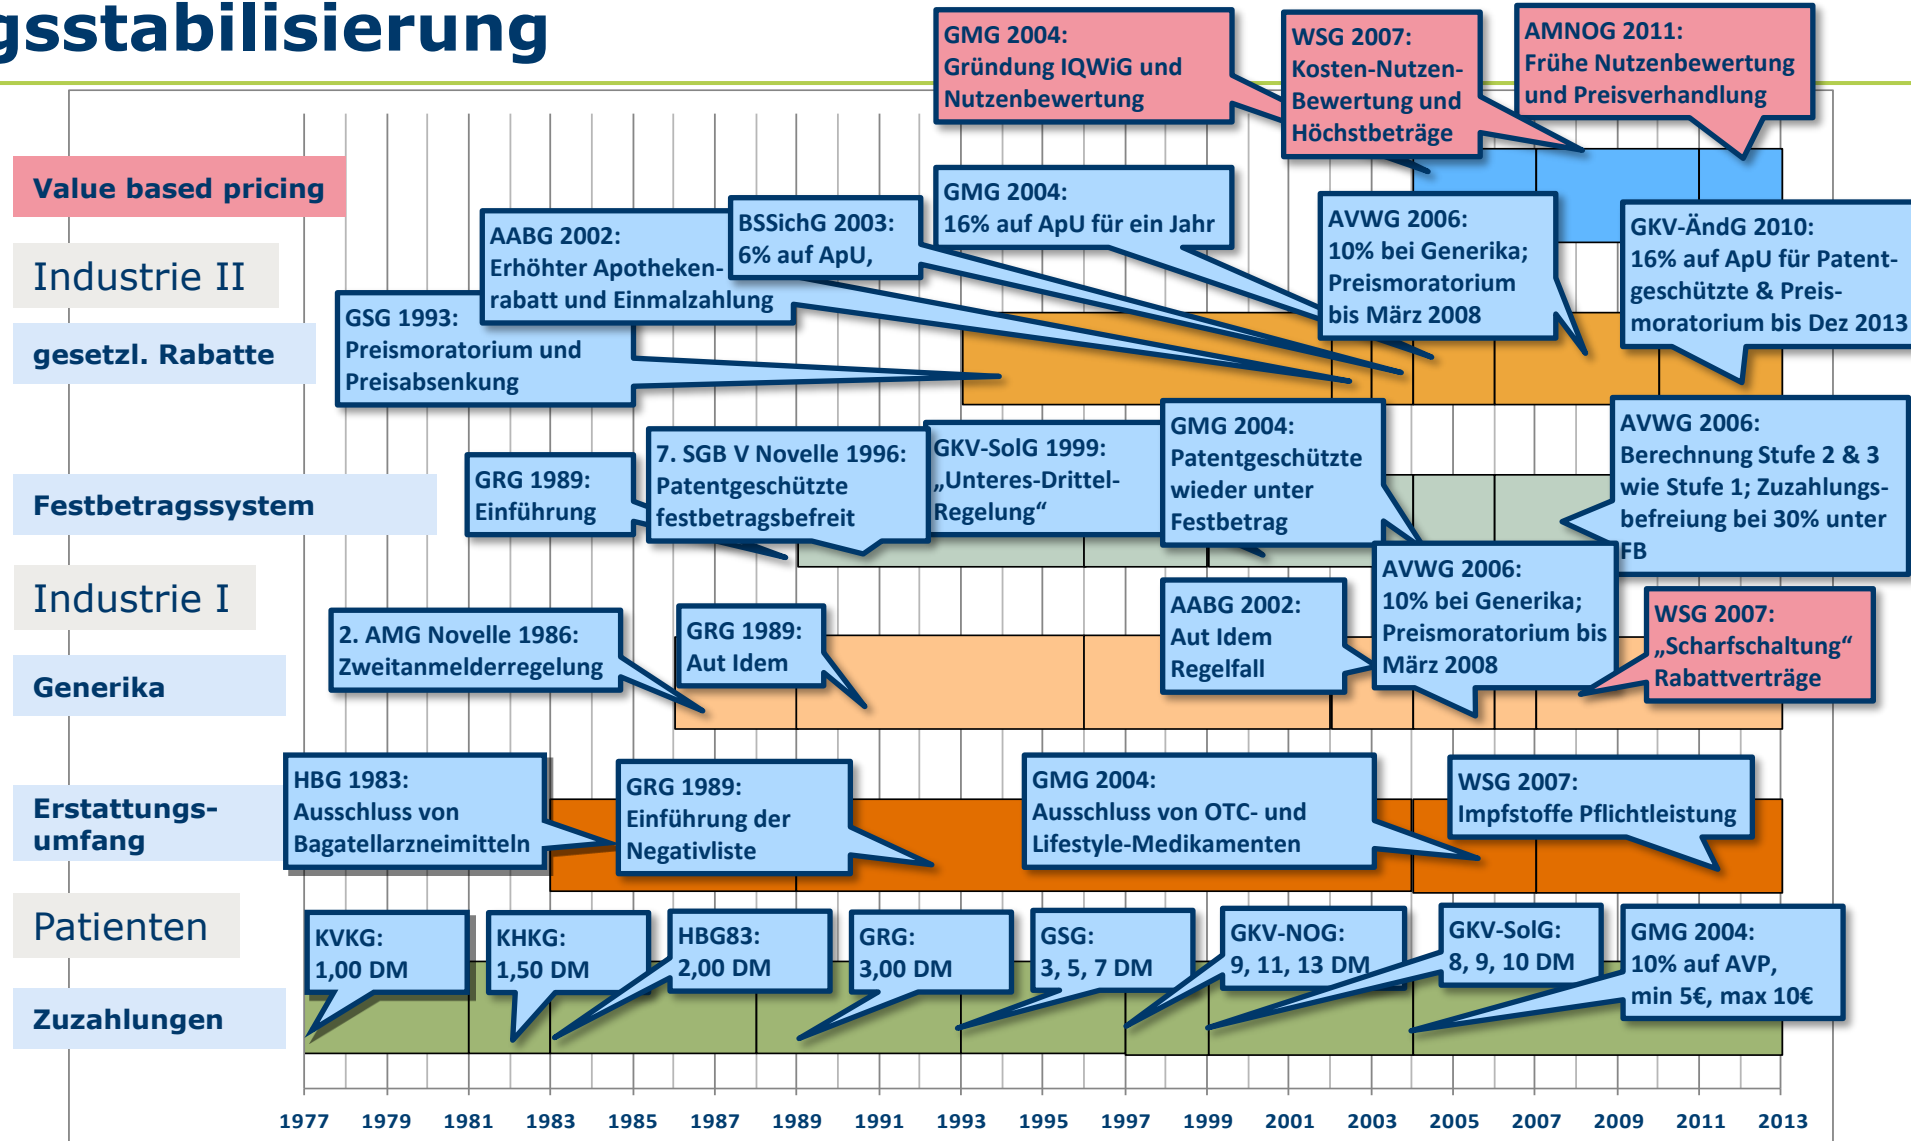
gsstabilisierung

GMG 2004: Gründung IQWiG und Nutzenbewertung

WSG 2007: Kosten-Nutzen-Bewertung und Höchstbeträge

AMNOG 2011: Frühe Nutzenbewertung und Preisverhandlung

Value based pricing

Industrie II

gesetzl. Rabatte

AABG 2002: Erhöhter Apothekenrabatt und Einmalzahlung

BSSichG 2003: 6% auf ApU,

GMG 2004: 16% auf ApU für ein Jahr

AVWG 2006: 10% bei Generika; Preismoratorium bis März 2008

GKV-ÄndG 2010: 16% auf ApU für Patentgeschützte & Preismoratorium bis Dez 2013

GSG 1993: Preismoratorium und Preisabsenkung

Festbetragssystem

GRG 1989: Einführung

7. SGB V Novelle 1996: Patentgeschützte festbetragsbefreit

GKV-SolG 1999: „Unteres-Drittel-Regelung“

GMG 2004: Patentgeschützte wieder unter Festbetrag

AVWG 2006: Berechnung Stufe 2 & 3 wie Stufe 1; Zuzahlungsbefreiung bei 30% unter FB

Industrie I

Generika

2. AMG Novelle 1986: Zweitanmelderregelung

GRG 1989: Aut Idem

AABG 2002: Aut Idem Regelfall

AVWG 2006: 10% bei Generika; Preismoratorium bis März 2008

WSG 2007: „Scharfschaltung“ Rabattverträge

Erstattungsumfang

HBG 1983: Ausschluss von Bagatellarzneimitteln

GRG 1989: Einführung der Negativliste

GMG 2004: Ausschluss von OTC- und Lifestyle-Medikamenten

WSG 2007: Impfstoffe Pflichtleistung

Patienten

Zuzahlungen

KVKG: 1,00 DM

KHKG: 1,50 DM

HBG83: 2,00 DM

GRG: 3,00 DM

GSG: 3, 5, 7 DM

GKV-NOG: 9, 11, 13 DM

GKV-SolG: 8, 9, 10 DM

GMG 2004: 10% auf AVP, min 5€, max 10€

1977 1979 1981 1983 1985 1987 1989 1991 1993 1995 1997 1999 2001 2003 2005 2007 2009 2011 2013